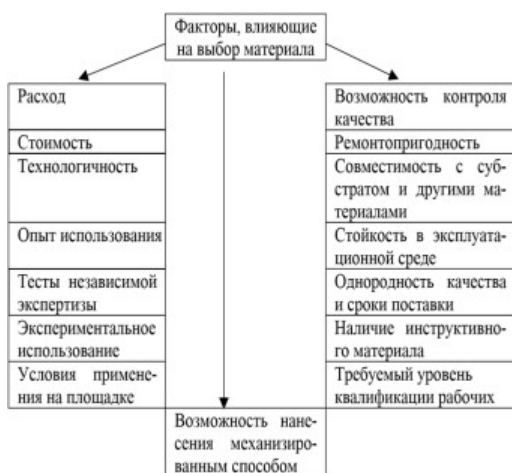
Факторы, влияющие на выбор материала

Расход

Стоимость

Технологичность

Опыт использования

Тесты независимой экспертизы

Экспериментальное использование

Условия применения на площадке

Возможность контроля качества

Ремонтопригодность

Совместимость с субстратом и другими материалами

Стойкость в эксплуатационной среде

Однородность качества и сроки поставки

Наличие инструктивного материала

Требуемый уровень квалификации рабочих

Возможность нанесения механизированным способом